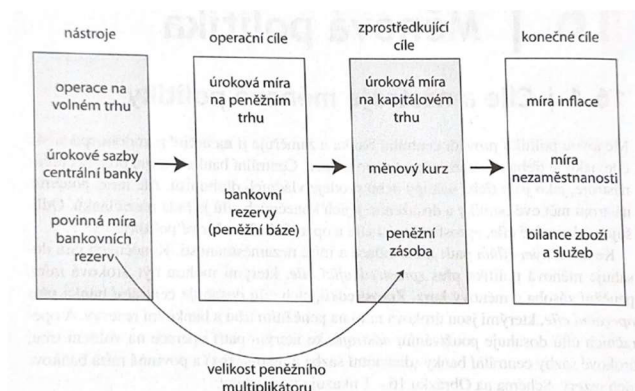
nástroje

operace na volném trhu

úrokové sazby centrální banky

povinná míra bankovních rezerv

operační cíle

úroková míra na peněžním trhu

bankovní rezervy (peněžní báze)

zprostředkující cíle

úroková míra na kapitálovém trhu

měnový kurz

peněžní zásoba

konečné cíle

míra inflace

míra nezaměstnanosti

bilance zboží a služeb

velikost peněžního multiplikátoru